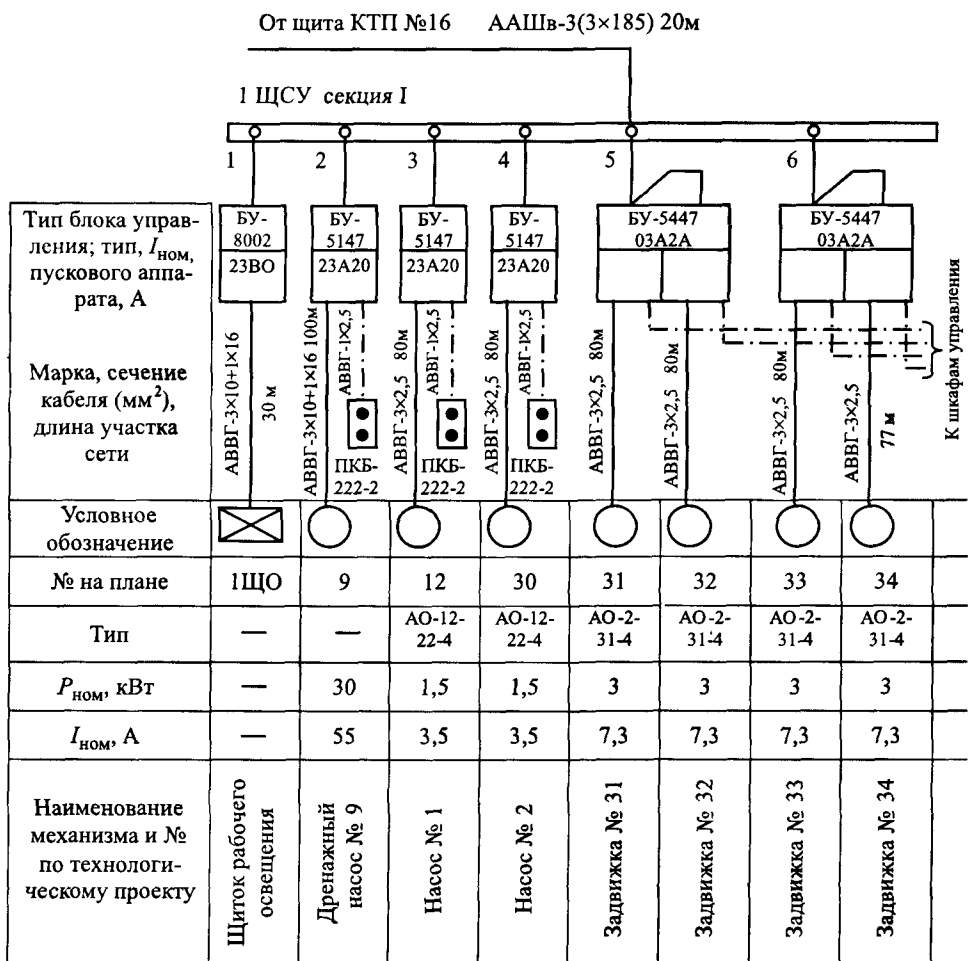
От щита КТП №16 ААШв-3(3×185) 20м

1 ЩСУ секция I

1 2 3 4 5 6

| Тип блока управления; тип, $I_{ном}$, пускового аппарата, А | БУ-8002 23ВО | БУ-5147 23А20 | БУ-5147 23А20 | БУ-5147 23А20 | БУ-5447 03А2А | | БУ-5447 03А2А | |
|---|---|---|---|---|---|---|---|---|
| Марка, сечение кабеля (мм$^2$), длина участка сети | АВВГ-3×10+1×16 30 м | АВВГ-3×10+1×16 100м АВВГ-1×2,5 ПКБ-222-2 | АВВГ-3×2,5 80м АВВГ-1×2,5 ПКБ-222-2 | АВВГ-3×2,5 80м АВВГ-1×2,5 ПКБ-222-2 | АВВГ-3×2,5 80м | АВВГ-3×2,5 80м | АВВГ-3×2,5 80м | АВВГ-3×2,5 77 м |
| Условное обозначение | | | | | | | | |
| № на плане | 1ЩО | 9 | 12 | 30 | 31 | 32 | 33 | 34 |
| Тип | — | — | АО-12-22-4 | АО-12-22-4 | АО-2-31-4 | АО-2-31-4 | АО-2-31-4 | АО-2-31-4 |
| $P_{ном}$, кВт | — | 30 | 1,5 | 1,5 | 3 | 3 | 3 | 3 |
| $I_{ном}$, А | — | 55 | 3,5 | 3,5 | 7,3 | 7,3 | 7,3 | 7,3 |
| Наименование механизма и № по технологическому проекту | Щиток рабочего освещения | Дренажный насос № 9 | Насос № 1 | Насос № 2 | Задвижка № 31 | Задвижка № 32 | Задвижка № 33 | Задвижка № 34 |

К шкафам управления